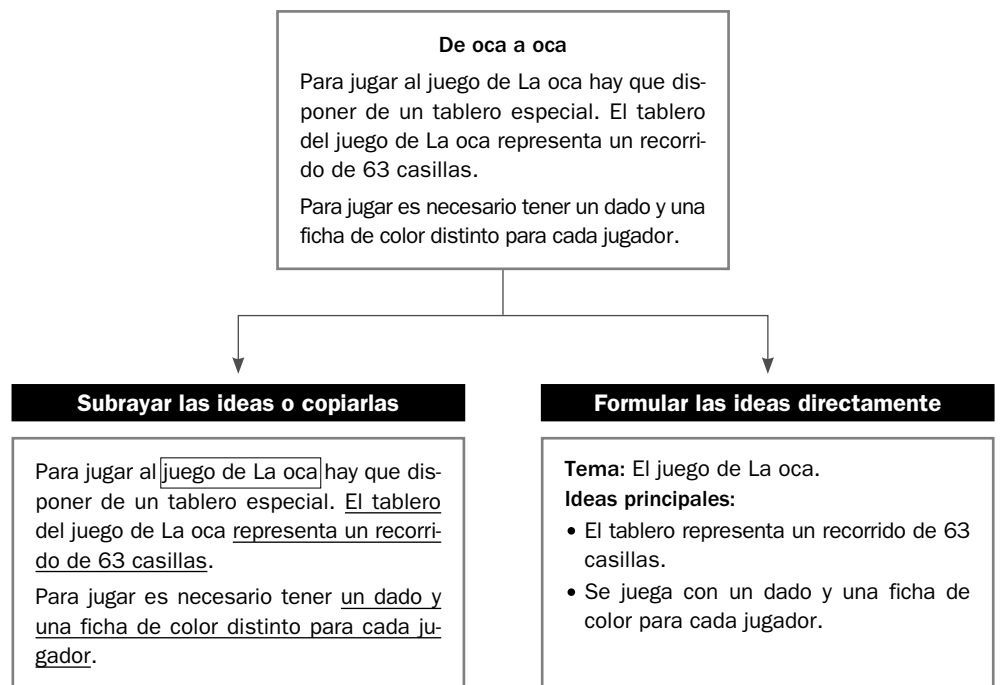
De oca a oca

Para jugar al juego de La oca hay que disponer de un tablero especial. El tablero del juego de La oca representa un recorrido de 63 casillas.

Para jugar es necesario tener un dado y una ficha de color distinto para cada jugador.

Subrayar las ideas o copiarlas

Para jugar al juego de La oca hay que disponer de un tablero especial. El tablero del juego de La oca representa un recorrido de 63 casillas.

Para jugar es necesario tener un dado y una ficha de color distinto para cada jugador.

Formular las ideas directamente

Tema: El juego de La oca.
Ideas principales:
• El tablero representa un recorrido de 63 casillas.
• Se juega con un dado y una ficha de color para cada jugador.